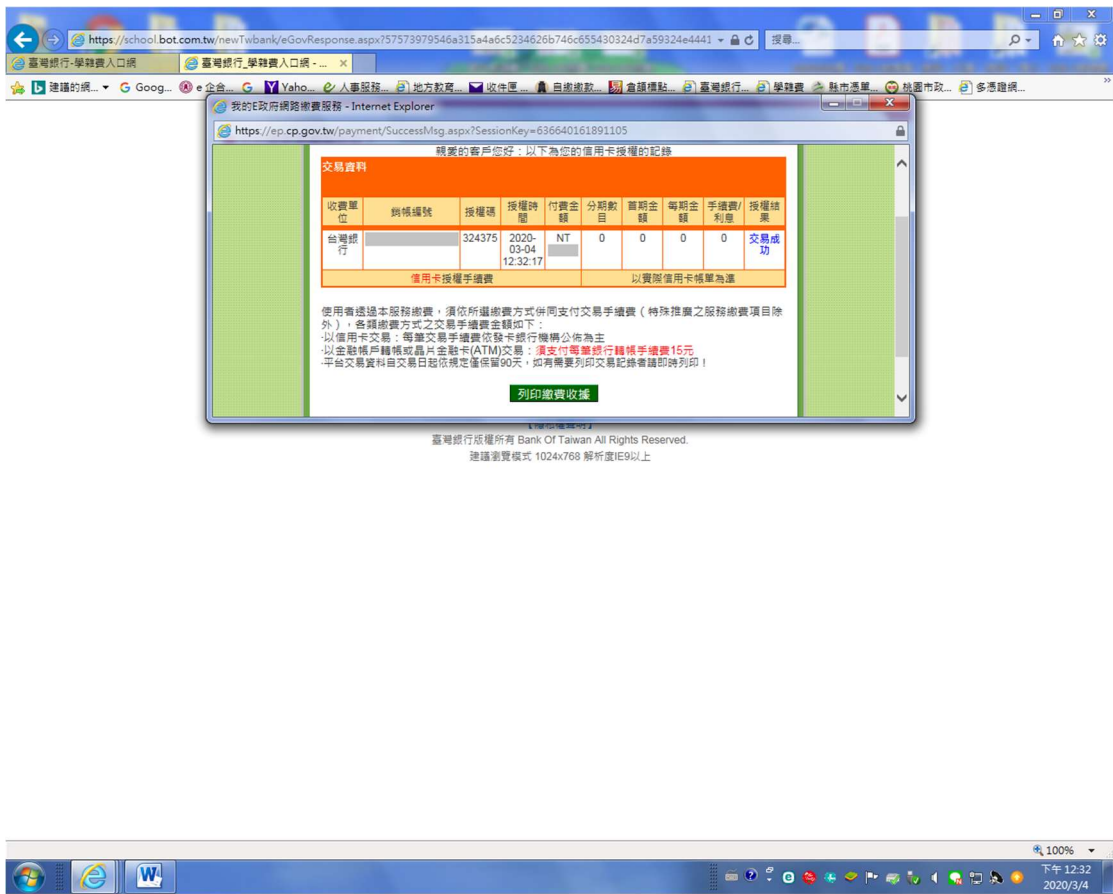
https://school.bot.com.tw/newTwbank/eGovResponse.aspx?57573979546a315a4a6c5234626b746c655430324d7a59324e4441 搜尋...

臺灣銀行-學雜費入口網
臺灣銀行_學雜費入口網 - ...

建議的網... Goog... e 企合... G Yaho... 人事服務... 地方教育... 收件匣 ... 自繳繳款... 倉頡標點... 臺灣銀行... 學雜費 縣市憑單... 桃園市政... 多憑證網...

我的E政府網路繳費服務 - Internet Explorer
https://ep.cp.gov.tw/payment/SuccessMsg.aspx?SessionKey=636640161891105

親愛的客戶您好：以下為您的信用卡授權的記錄

交易資料

| 收費單位 | 銷帳編號 | 授權碼 | 授權時間 | 付費金額 | 分期數目 | 首期金額 | 每期金額 | 手續費/利息 | 授權結果 |
|---|---|---|---|---|---|---|---|---|---|
| 台灣銀行 | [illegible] | 324375 | 2020-03-04 12:32:17 | NT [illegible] | 0 | 0 | 0 | 0 | 交易成功 |
| 信用卡授權手續費 | | | | 以實際信用卡帳單為準 | | | | | |

使用者透過本服務繳費，須依所選繳費方式併同支付交易手續費（特殊推廣之服務繳費項目除外），各類繳費方式之交易手續費金額如下：
-以信用卡交易：每筆交易手續費依發卡銀行機構公佈為主
-以金融帳戶轉帳或晶片金融卡(ATM)交易：須支付每筆銀行轉帳手續費15元
-平台交易資料自交易日起依規定僅保留90天，如有需要列印交易記錄者請即時列印！

列印繳費收據

臺灣銀行版權所有 Bank Of Taiwan All Rights Reserved.
建議瀏覽模式 1024x768 解析度IE9以上

100%
下午 12:32
2020/3/4